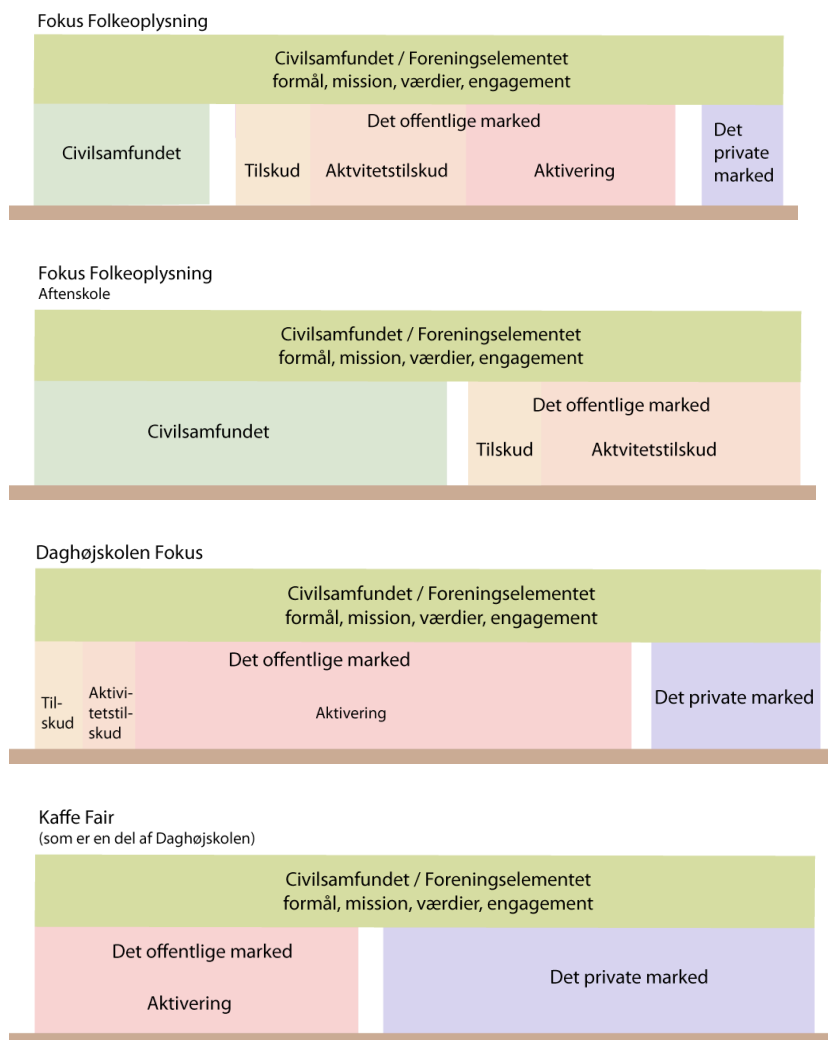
Fokus Folkeoplysning

Civilsamfundet / Foreningselementet
formål, mission, værdier, engagement

Civilsamfundet

Det offentlige marked

Tilskud

Aktvitetstilskud

Aktivering

Det private marked

Fokus Folkeoplysning
Aftenskole

Civilsamfundet / Foreningselementet
formål, mission, værdier, engagement

Civilsamfundet

Det offentlige marked

Tilskud

Aktvitetstilskud

Daghøjskolen Fokus

Civilsamfundet / Foreningselementet
formål, mission, værdier, engagement

Det offentlige marked

Tilskud

Aktivitetstilskud

Aktivering

Det private marked

Kaffe Fair
(som er en del af Daghøjskolen)

Civilsamfundet / Foreningselementet
formål, mission, værdier, engagement

Det offentlige marked

Aktivering

Det private marked